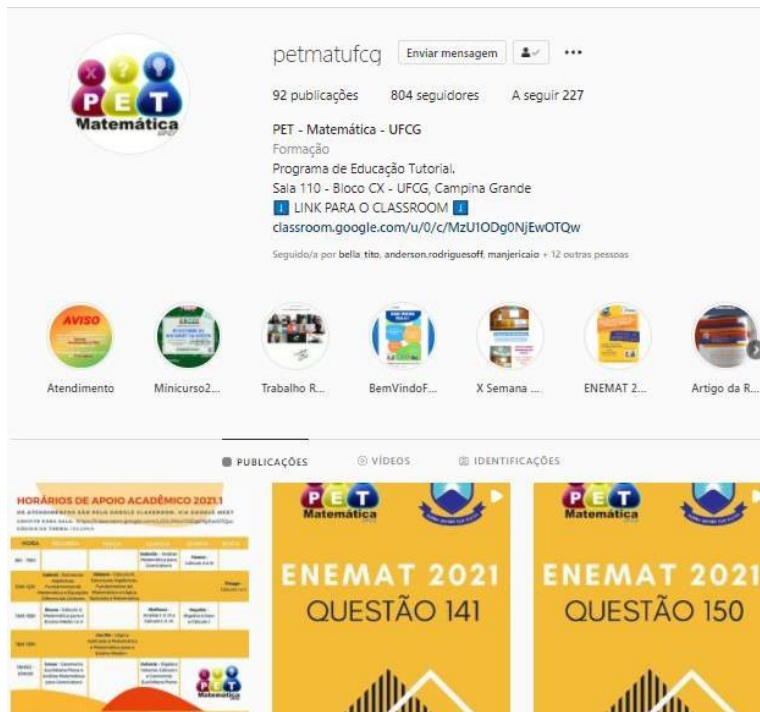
PET Matemática

petmatufcg Enviar mensagem

92 publicações 804 seguidores A seguir 227

PET - Matemática - UFCG
Formação
Programa de Educação Tutorial.
Sala 110 - Bloco CX - UFCG, Campina Grande
ℹ LINK PARA O CLASSROOM ℹ
classroom.google.com/u/0/c/MzU1ODg0NjEwOTQw

Seguido/a por bella_tito, anderson.rodriguesoff, manjericaio + 12 outras pessoas

AVISO

Atendimento Minicurso2... Trabalho R... BemVindoF... X Semana ... ENEMAT 2... Artigo da R...

PUBLICAÇÕES VÍDEOS IDENTIFICAÇÕES

HORÁRIOS DE APOIO ACADÊMICO 2021.1

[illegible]

PET Matemática

ENEMAT 2021
QUESTÃO 141

PET Matemática

ENEMAT 2021
QUESTÃO 150